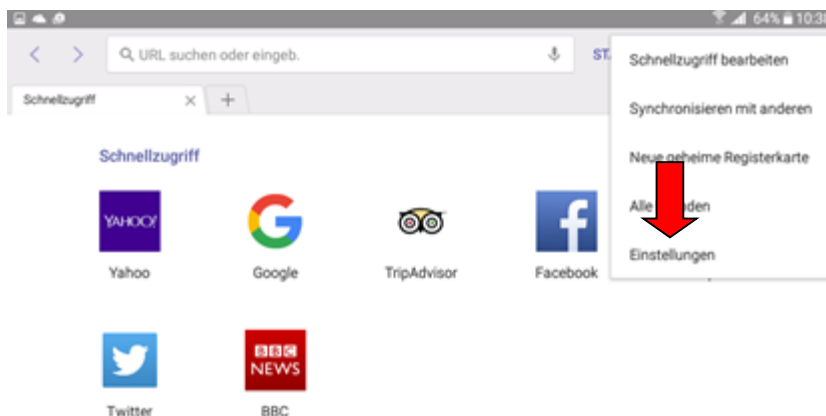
64% 10:3

URL suchen oder eingeb.

ST

Schnellzugriff

+

Schnellzugriff

YAHOO!

Yahoo

Google

TripAdvisor

Facebook

Twitter

BBC NEWS

BBC

Schnellzugriff bearbeiten

Synchronisieren mit anderen

Neue geheime Registerkarte

Alle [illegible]den

Einstellungen